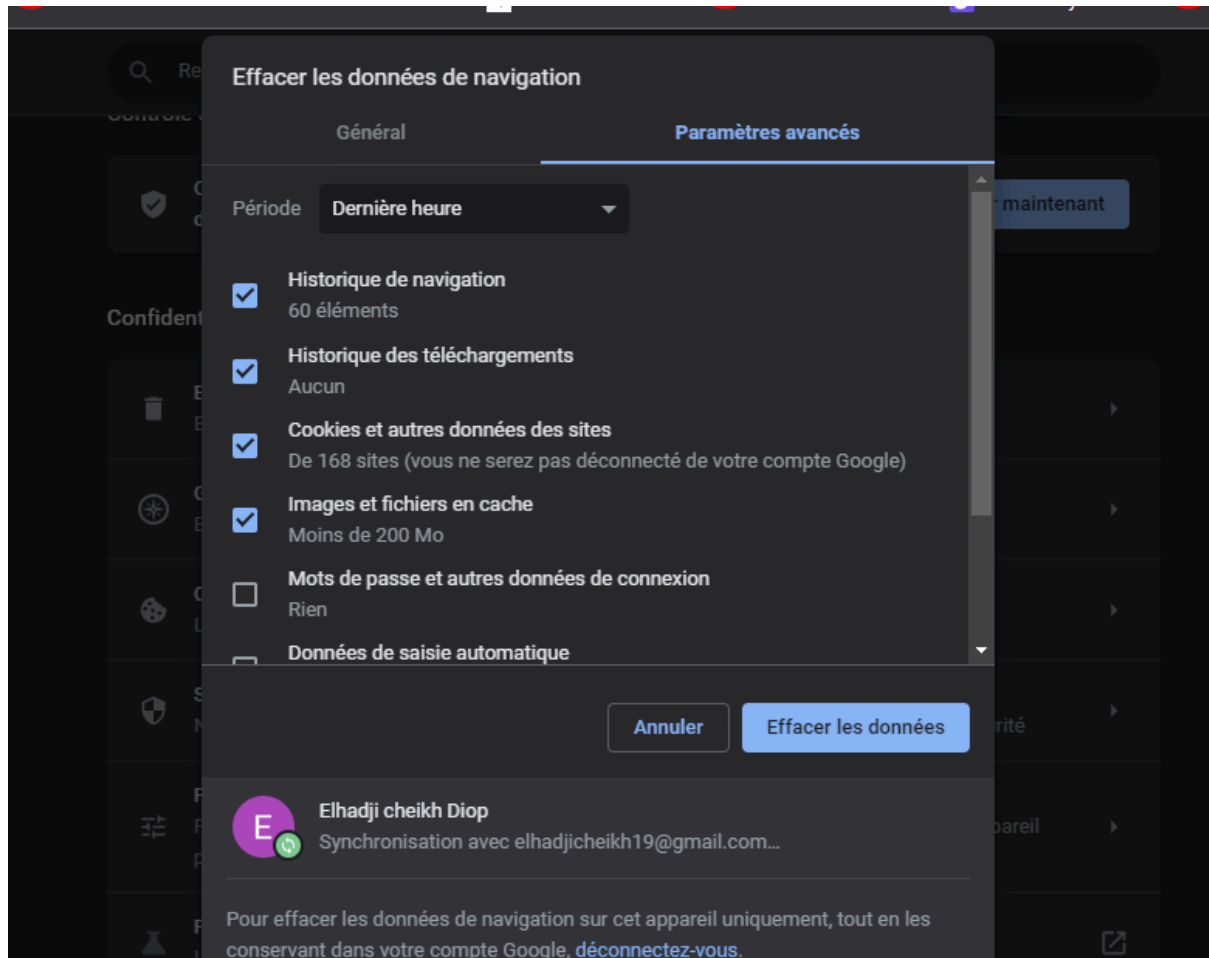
Re

Effacer les données de navigation

Général

Paramètres avancés

r maintenant

Période

Dernière heure

Confident

Historique de navigation
60 éléments

Historique des téléchargements
Aucun

Cookies et autres données des sites
De 168 sites (vous ne serez pas déconnecté de votre compte Google)

Images et fichiers en cache
Moins de 200 Mo

Mots de passe et autres données de connexion
Rien

Données de saisie automatique

Annuler

Effacer les données

rité

Elhadji cheikh Diop
Synchronisation avec elhadjicheikh19@gmail.com…

pareil

Pour effacer les données de navigation sur cet appareil uniquement, tout en les conservant dans votre compte Google, déconnectez-vous.